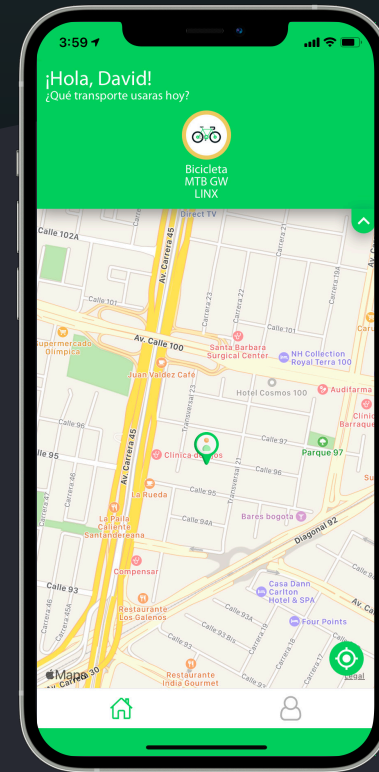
3:59

¡Hola, David!
¿Qué transporte usaras hoy?

Bicicleta MTB GW LINX

Direct TV
Calle 102A
Calle 101
Carrera 23
Carrera 22
Carrera 21
Av. Carrera 45
Supermercado Olímpica
Av. Calle 100
Santa Barbara Surgical Center
NH Collection Royal Terra 100
Juan Valdez Café
Audifarma
Hotel Cosmos 100
Calle 98
Transversal 23
Calle 97
Parque 97
Clínica
Barraque
Calle 95
Clínica de Ojos
Calle 96
Av. Carrera 45
La Rueda
Calle 95
Transversal 21
La Paila Caliente Santandereana
Calle 94A
Bares bogota
Diagonal 92
Compensar
Calle 93
Casa Dann Carlton Hotel & SPA
Restaurante Los Galenos
Calle 93A
Calle 93 Bis
Four Points
Av. Ca
Restaurante India Gourmet
Maps
Legal